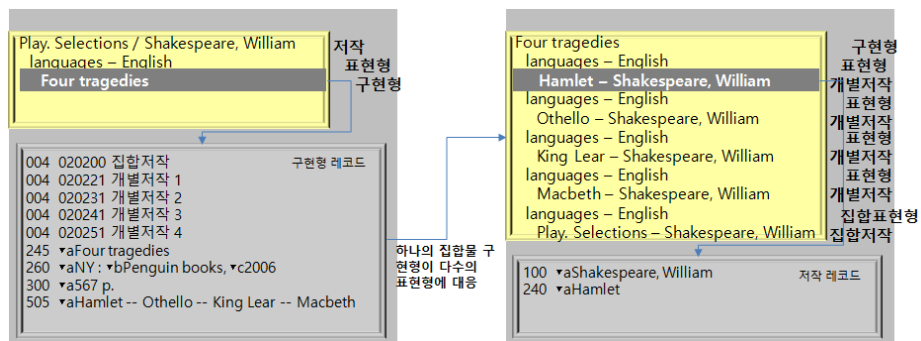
Play. Selections / Shakespeare, William
languages – English
Four tragedies

저작
표현형
구현형

004 020200 집합저작
004 020221 개별저작 1
004 020231 개별저작 2
004 020241 개별저작 3
004 020251 개별저작 4
245 ▾aFour tragedies
260 ▾aNY : ▾bPenguin books, ▾c2006
300 ▾a567 p.
505 ▾aHamlet -- Othello -- King Lear -- Macbeth

구현형 레코드

하나의 집합물 구현형이 다수의 표현형에 대응

Four tragedies
languages – English
Hamlet – Shakespeare, William
languages – English
Othello – Shakespeare, William
languages – English
King Lear – Shakespeare, William
languages – English
Macbeth – Shakespeare, William
languages – English
Play. Selections – Shakespeare, William

구현형
표현형
개별저작
표현형
개별저작
표현형
개별저작
표현형
개별저작
집합표현형
집합저작

100 ▾aShakespeare, William
240 ▾aHamlet

저작 레코드